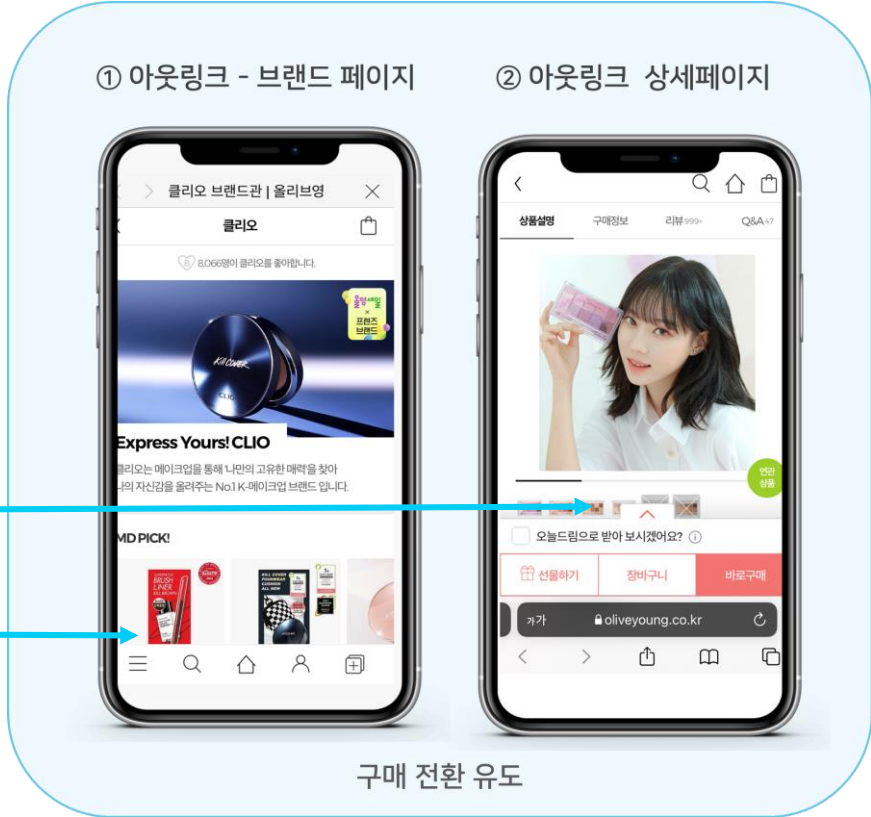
① 아웃링크 - 브랜드 페이지

클리오 브랜드관 | 올리브영

클리오

8,066명이 클리오를 좋아합니다.

올영세일 × 프렌즈 브랜드

KILL COVER

CLIO

Express Yours! CLIO

클리오는 메이크업을 통해 '나만의 고유한 매력'을 찾아 나의 자신감을 올려주는 No.1 K-메이크업 브랜드 입니다.

MD PICK!

BRUSH LINER

KILL COVER

② 아웃링크 상세페이지

상품설명 구매정보 리뷰999+ Q&A47

연관 상품

오늘드림으로 받아 보시겠어요?

선물하기 장바구니 바로구매

가가 oliveyoung.co.kr

구매 전환 유도